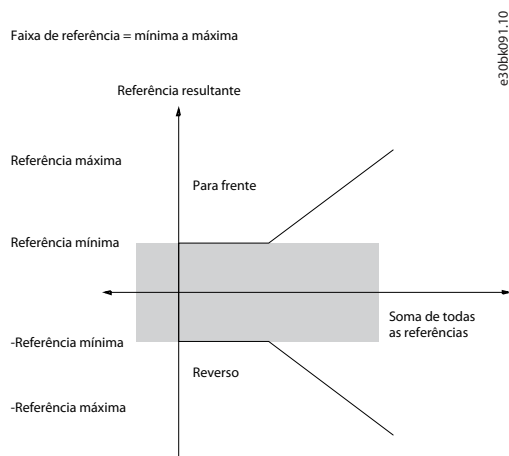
Faixa de referência = mínima a máxima

e30bk091.10

Referência resultante

Referência máxima

Para frente

Referência mínima

Soma de todas as referências

-Referência mínima

Reverso

-Referência máxima